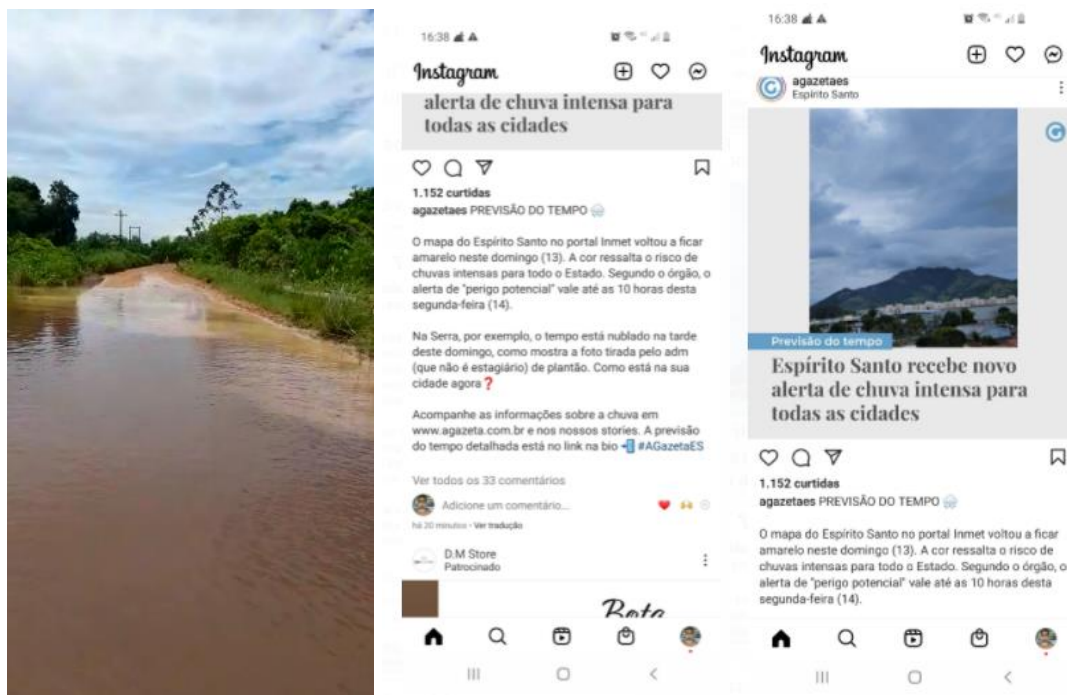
16:38

Instagram

alerta de chuva intensa para todas as cidades

1.152 curtidas

agazetaes PREVISÃO DO TEMPO

O mapa do Espírito Santo no portal Inmet voltou a ficar amarelo neste domingo (13). A cor ressalta o risco de chuvas intensas para todo o Estado. Segundo o órgão, o alerta de "perigo potencial" vale até as 10 horas desta segunda-feira (14).

Na Serra, por exemplo, o tempo está nublado na tarde deste domingo, como mostra a foto tirada pelo adm (que não é estagiário) de plantão. Como está na sua cidade agora❓

Acompanhe as informações sobre a chuva em www.agazeta.com.br e nos nossos stories. A previsão do tempo detalhada está no link na bio #AGazetaES

Ver todos os 33 comentários

Adicione um comentário...

há 30 minutos · Ver tradução

D.M Store
Patrocinado

Bota

16:38

Instagram

agazetaes
Espírito Santo

Previsão do tempo

Espírito Santo recebe novo alerta de chuva intensa para todas as cidades

1.152 curtidas

agazetaes PREVISÃO DO TEMPO

O mapa do Espírito Santo no portal Inmet voltou a ficar amarelo neste domingo (13). A cor ressalta o risco de chuvas intensas para todo o Estado. Segundo o órgão, o alerta de "perigo potencial" vale até as 10 horas desta segunda-feira (14).